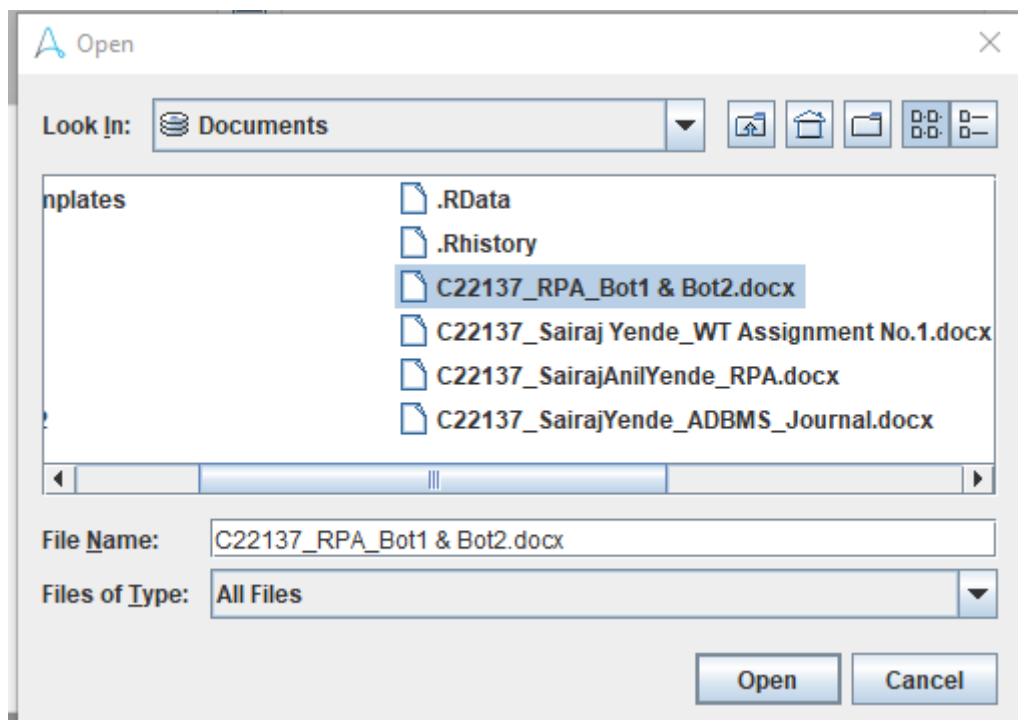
Open

Look In: Documents

nplates

2

.RData

.Rhistory

C22137_RPA_Bot1 & Bot2.docx

C22137_Sairaj Yende_WT Assignment No.1.docx

C22137_SairajAnilYende_RPA.docx

C22137_SairajYende_ADBMS_Journal.docx

File Name: C22137_RPA_Bot1 & Bot2.docx

Files of Type: All Files

Open Cancel